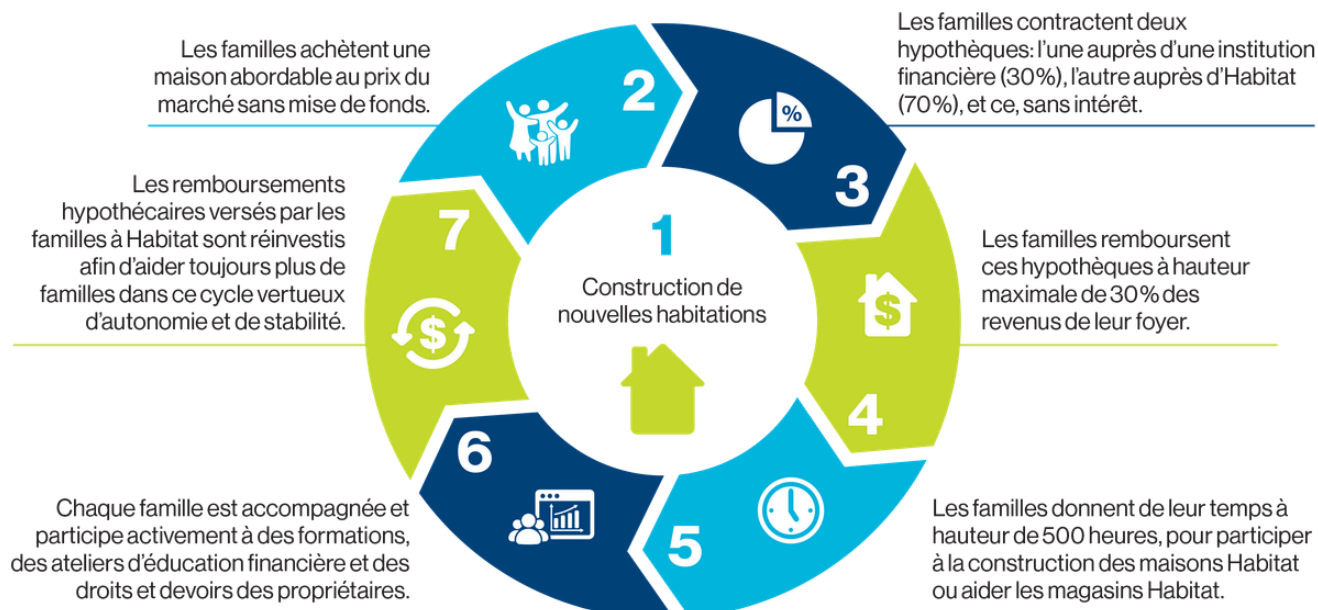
1
Construction de nouvelles habitations

2
Les familles achètent une maison abordable au prix du marché sans mise de fonds.

3
%
Les familles contractent deux hypothèques: l'une auprès d'une institution financière (30%), l'autre auprès d'Habitat (70%), et ce, sans intérêt.

4
$
Les familles remboursent ces hypothèques à hauteur maximale de 30% des revenus de leur foyer.

5
Les familles donnent de leur temps à hauteur de 500 heures, pour participer à la construction des maisons Habitat ou aider les magasins Habitat.

6
Chaque famille est accompagnée et participe activement à des formations, des ateliers d'éducation financière et des droits et devoirs des propriétaires.

7
$
Les remboursements hypothécaires versés par les familles à Habitat sont réinvestis afin d'aider toujours plus de familles dans ce cycle vertueux d'autonomie et de stabilité.